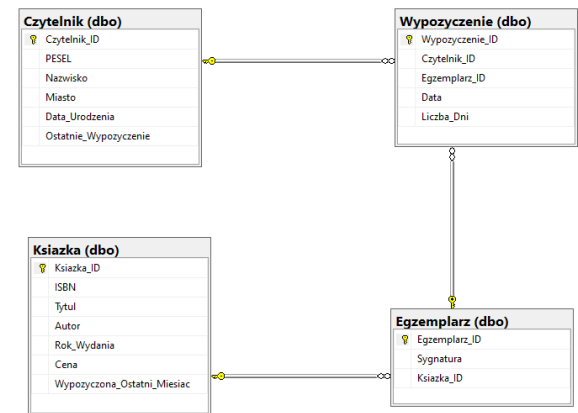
Czytelnik (dbo)
Czytelnik_ID
PESEL
Nazwisko
Miasto
Data_Urodzenia
Ostatnie_Wypozyczenie

Wypozyczenie (dbo)
Wypozyczenie_ID
Czytelnik_ID
Egzemplarz_ID
Data
Liczba_Dni

Ksiazka (dbo)
Ksiazka_ID
ISBN
Tytul
Autor
Rok_Wydania
Cena
Wypozyczona_Ostatni_Miesiac

Egzemplarz (dbo)
Egzemplarz_ID
Sygnatura
Ksiazka_ID